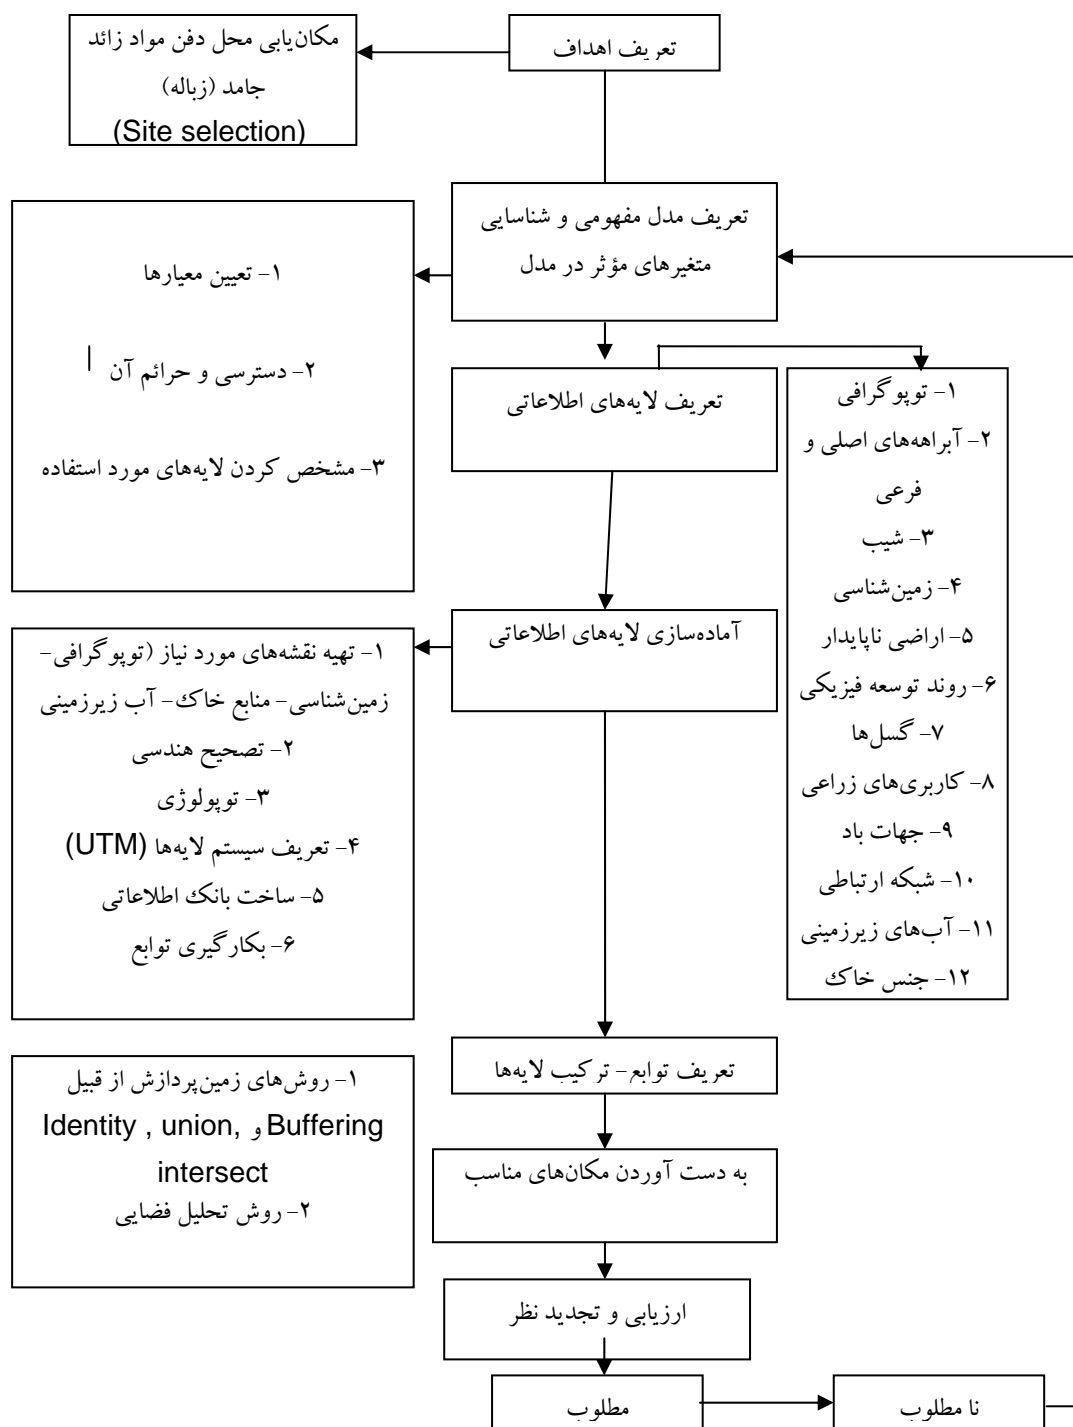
تعریف اهداف

مکان‌یابی محل دفن مواد زائد جامد (زباله)
(Site selection)

تعریف مدل مفهومی و شناسایی متغیرهای مؤثر در مدل

۱- تعیین معیارها

۲- دسترسی و حرائم آن

۳- مشخص کردن لایه‌های مورد استفاده

تعریف لایه‌های اطلاعاتی

۱- توپوگرافی
۲- آبراهه‌های اصلی و فرعی
۳- شیب
۴- زمین‌شناسی
۵- اراضی ناپایدار
۶- روند توسعه فیزیکی
۷- گسل‌ها
۸- کاربری‌های زراعی
۹- جهات باد
۱۰- شبکه ارتباطی
۱۱- آب‌های زیرزمینی
۱۲- جنس خاک

آماده‌سازی لایه‌های اطلاعاتی

۱- تهیه نقشه‌های مورد نیاز (توپوگرافی- زمین‌شناسی- منابع خاک- آب زیرزمینی
۲- تصحیح هندسی
۳- توپولوژی
۴- تعریف سیستم لایه‌ها (UTM)
۵- ساخت بانک اطلاعاتی
۶- بکارگیری توابع

تعریف توابع- ترکیب لایه‌ها

۱- روش‌های زمین‌پردازش از قبیل Identity , union, Buffering و intersect
۲- روش تحلیل فضایی

به دست آوردن مکان‌های مناسب

ارزیابی و تجدید نظر

مطلوب

نا مطلوب